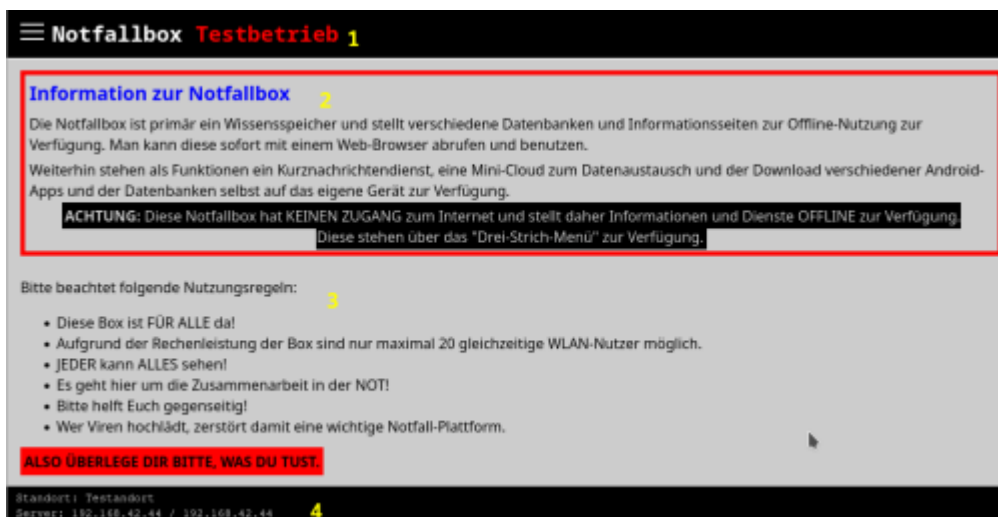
Notfallbox Testbetrieb 1

Information zur Notfallbox 2

Die Notfallbox ist primär ein Wissensspeicher und stellt verschiedene Datenbanken und Informationsseiten zur Offline-Nutzung zur Verfügung. Man kann diese sofort mit einem Web-Browser abrufen und benutzen.

Weiterhin stehen als Funktionen ein Kurznachrichtendienst, eine Mini-Cloud zum Datenaustausch und der Download verschiedener Android-Apps und der Datenbanken selbst auf das eigene Gerät zur Verfügung.

ACHTUNG: Diese Notfallbox hat KEINEN ZUGANG zum Internet und stellt daher Informationen und Dienste OFFLINE zur Verfügung. Diese stehen über das "Drei-Strich-Menü" zur Verfügung.

Bitte beachtet folgende Nutzungsregeln: 3

- Diese Box ist FÜR ALLE da!
- Aufgrund der Rechenleistung der Box sind nur maximal 20 gleichzeitige WLAN-Nutzer möglich.
- JEDER kann ALLES sehen!
- Es geht hier um die Zusammenarbeit in der NOT!
- Bitte helft Euch gegenseitig!
- Wer Viren hochlädt, zerstört damit eine wichtige Notfall-Plattform.

ALSO ÜBERLEGE DIR BITTE, WAS DU TUST.

Standort: Testandort
Server: 192.168.42.44 / 192.168.42.44 4